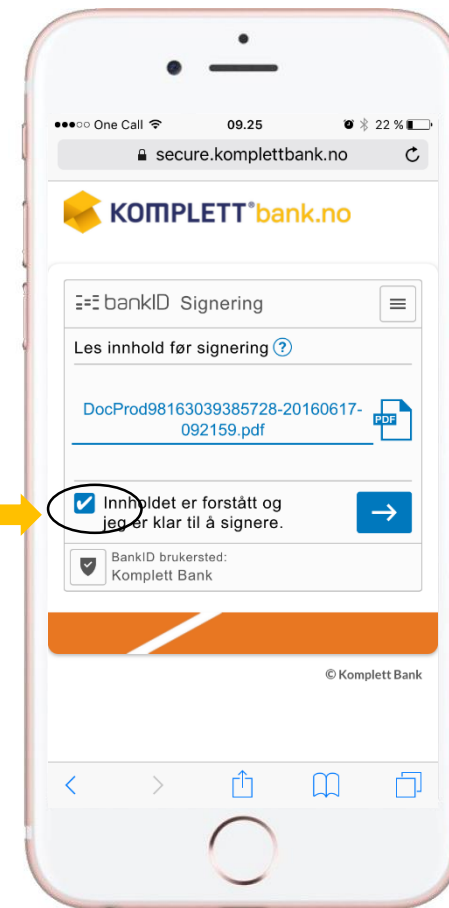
●●●○○ One Call 09.25 22 %

secure.komplettbank.no

KOMPLETT®bank.no

bankID Signering

Les innhold før signering ?

DocProd98163039385728-20160617-092159.pdf

PDF

Innholdet er forstått og jeg er klar til å signere.

BankID brukersted:
Komplett Bank

© Komplett Bank